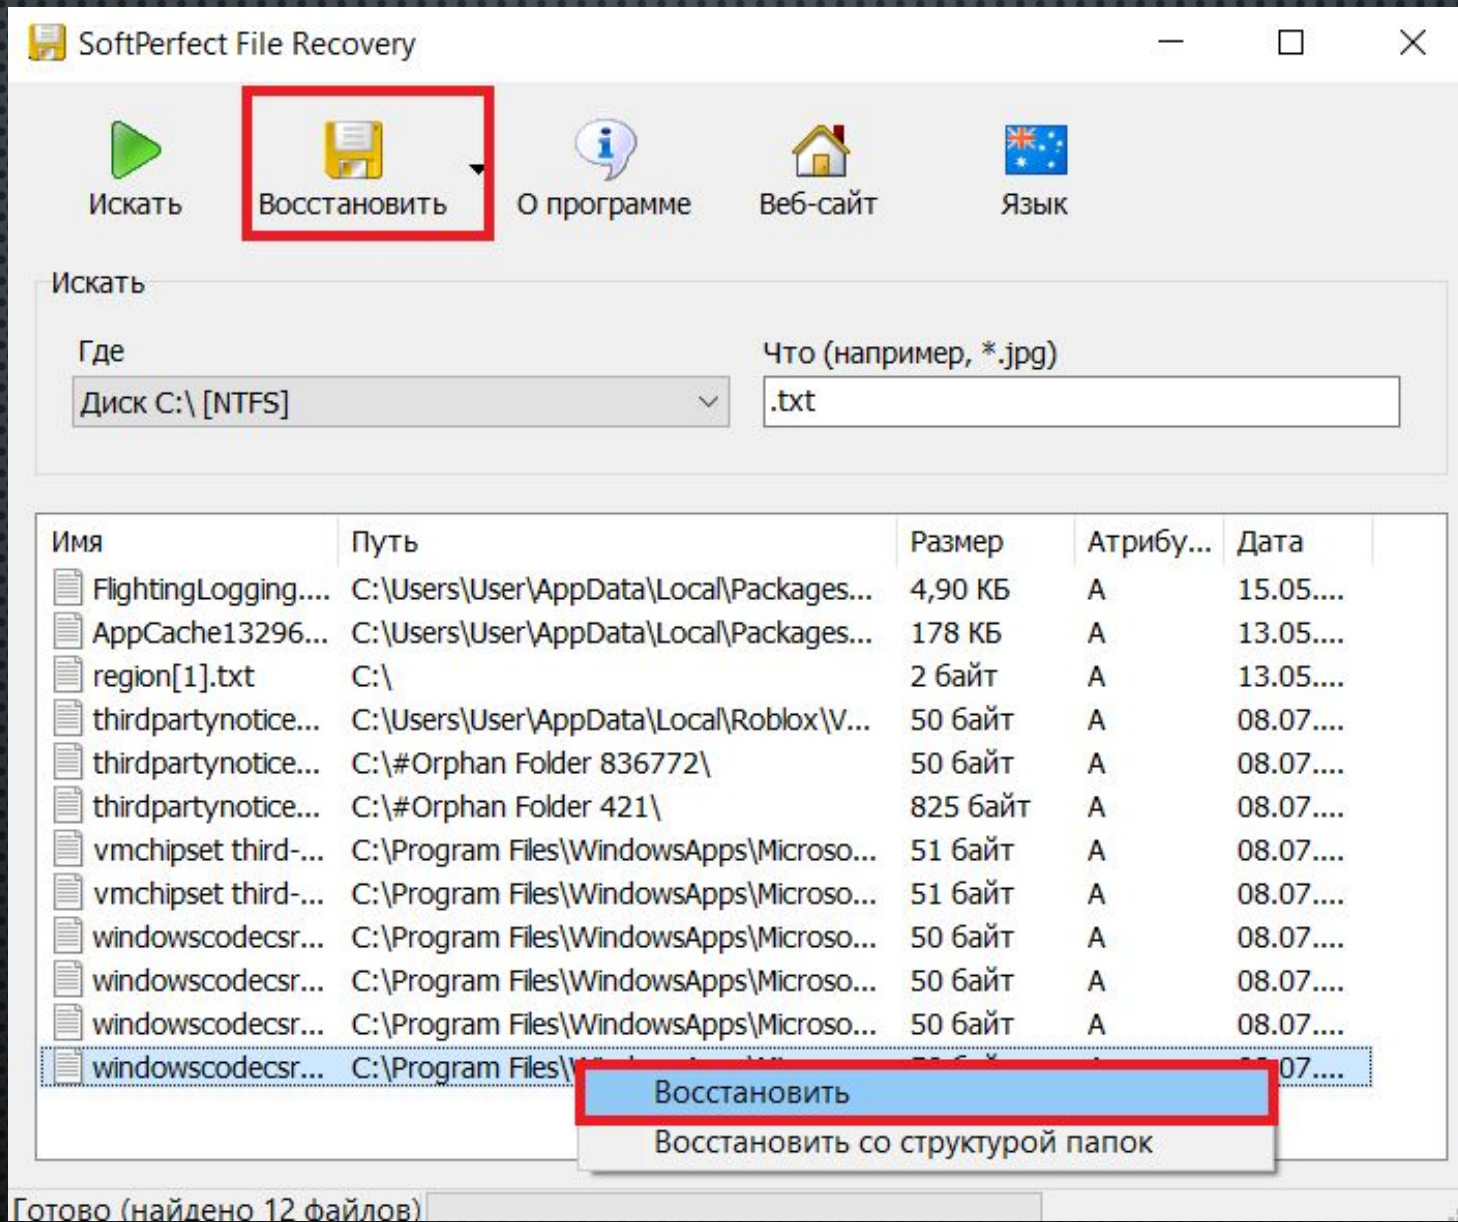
SoftPerfect File Recovery

Искать
Восстановить
О программе
Веб-сайт
Язык

Искать

Где
Диск C:\ [NTFS]

Что (например, *.jpg)
.txt

| Имя | Путь | Размер | Атрибу... | Дата |
|---|---|---|---|---|
| FlightingLogging.... | C:\Users\User\AppData\Local\Packages... | 4,90 КБ | A | 15.05.... |
| AppCache13296... | C:\Users\User\AppData\Local\Packages... | 178 КБ | A | 13.05.... |
| region[1].txt | C:\ | 2 байт | A | 13.05.... |
| thirdpartynotice... | C:\Users\User\AppData\Local\Roblox\V... | 50 байт | A | 08.07.... |
| thirdpartynotice... | C:\#Orphan Folder 836772\ | 50 байт | A | 08.07.... |
| thirdpartynotice... | C:\#Orphan Folder 421\ | 825 байт | A | 08.07.... |
| vmchipset third-... | C:\Program Files\WindowsApps\Microso... | 51 байт | A | 08.07.... |
| vmchipset third-... | C:\Program Files\WindowsApps\Microso... | 51 байт | A | 08.07.... |
| windowscodecsr... | C:\Program Files\WindowsApps\Microso... | 50 байт | A | 08.07.... |
| windowscodecsr... | C:\Program Files\WindowsApps\Microso... | 50 байт | A | 08.07.... |
| windowscodecsr... | C:\Program Files\WindowsApps\Microso... | 50 байт | A | 08.07.... |
| windowscodecsr... | C:\Program Files\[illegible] | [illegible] | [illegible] | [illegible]07.... |

Восстановить
Восстановить со структурой папок

Готово (найдено 12 файлов)